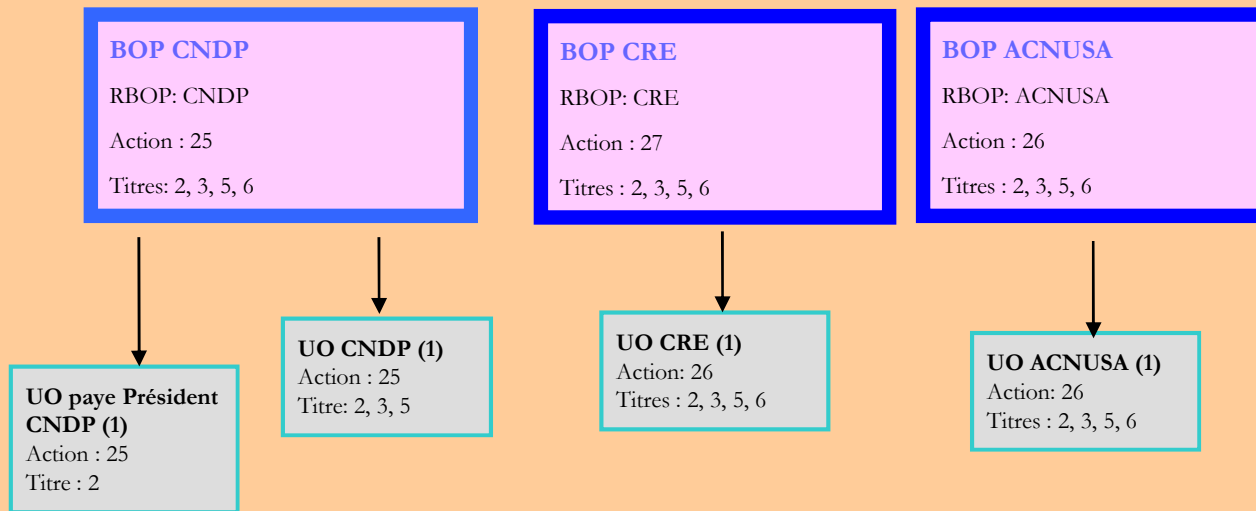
BOP CNDP

RBOP: CNDP

Action : 25

Titres: 2, 3, 5, 6

BOP CRE

RBOP: CRE

Action : 27

Titres : 2, 3, 5, 6

BOP ACNUSA

RBOP: ACNUSA

Action : 26

Titres : 2, 3, 5, 6

UO paye Président CNDP (1)
Action : 25
Titre : 2

UO CNDP (1)
Action : 25
Titre: 2, 3, 5

UO CRE (1)
Action: 26
Titres : 2, 3, 5, 6

UO ACNUSA (1)
Action: 26
Titres : 2, 3, 5, 6